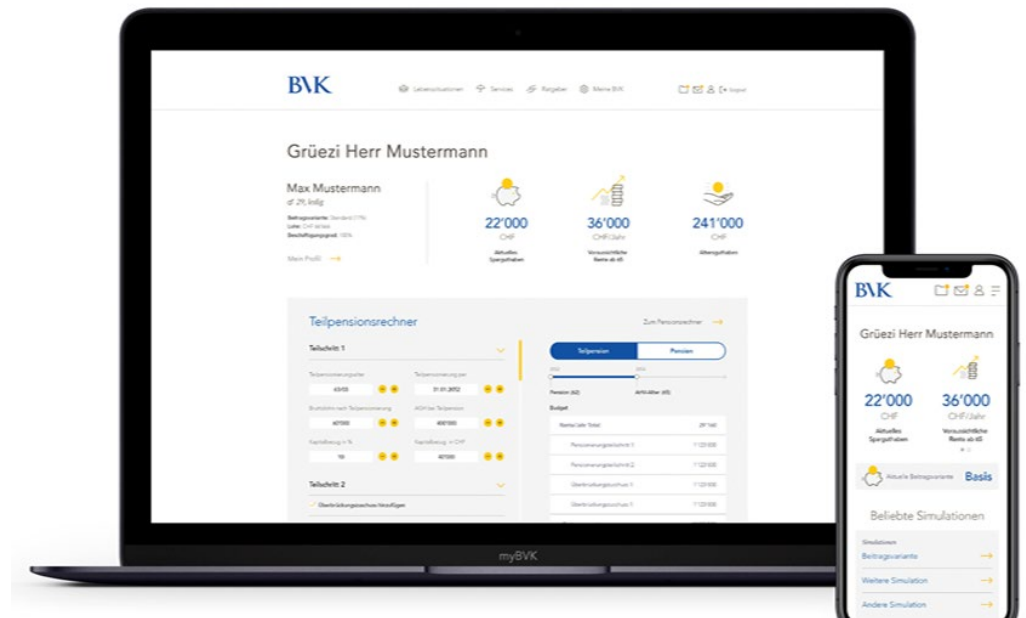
BVK

Lebenssituationen Services Ratgeber Meine BVK

Logout

Grüezi Herr Mustermann

Max Mustermann
♂ 29, ledig

Beitragsvariante: Standard
Lohn: CHF
Beschäftigungsgrad: 100%

Mein Profil

22'000
CHF
Aktuelles Sparguthaben

36'000
CHF/Jahr
Voraussichtliche Rente ab 65

241'000
CHF
Altersguthaben

Teilpensionsrechner

Zum Pensionsrechner

Teilschritt 1

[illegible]

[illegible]

63/05

31.01.2052

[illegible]

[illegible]

60'000

400'000

Kapitalbezug in %

Kapitalbezug in CHF

10

40'000

Teilschritt 2

Überbrückungszuschuss hinzufügen

Teilpension

Pension

Pension (62)

AHV-Alter (65)

Budget

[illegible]

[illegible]

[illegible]

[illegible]

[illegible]

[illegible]

myBVK

BVK

Grüezi Herr Mustermann

22'000
CHF
Aktuelles Sparguthaben

36'000
CHF/Jahr
Voraussichtliche Rente ab 65

Aktuelle Beitragsvariante
Basis

Beliebte Simulationen

Simulationen
Beitragsvariante

Weitere Simulation

Andere Simulation